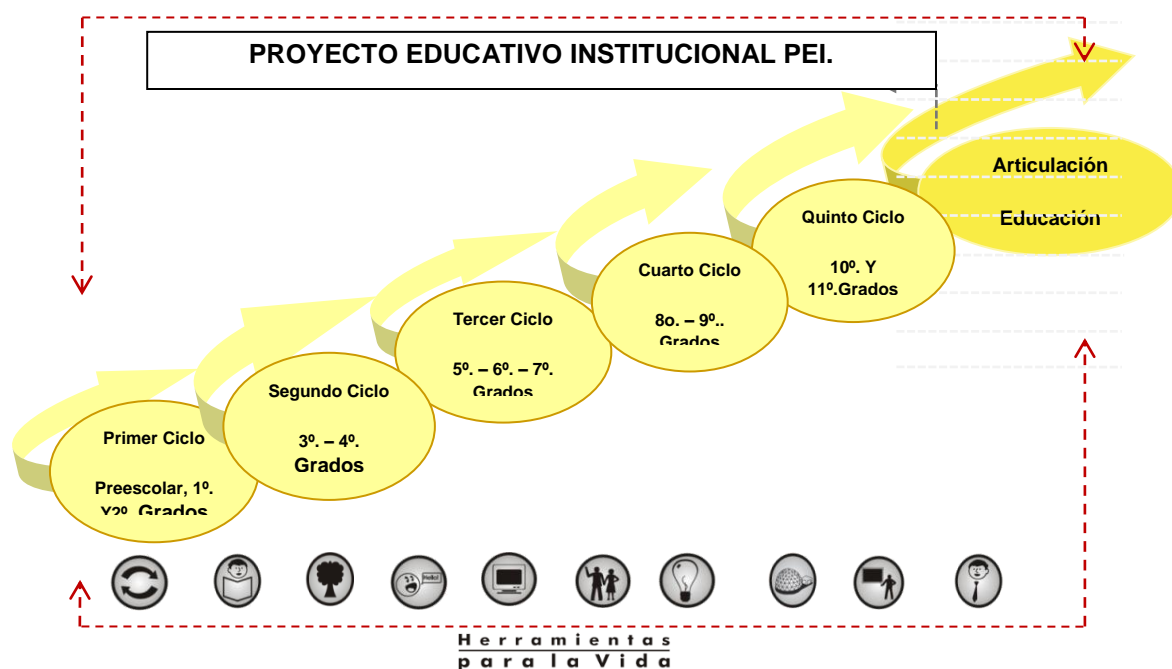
PROYECTO EDUCATIVO INSTITUCIONAL PEI.

Articulación

Educación

Quinto Ciclo

10º. Y 11º.Grados

Cuarto Ciclo

8o. – 9º.. Grados

Tercer Ciclo

5º. – 6º. – 7º. Grados

Segundo Ciclo

3º. – 4º. Grados

Primer Ciclo

Preescolar, 1º. Y2º. Grados

Hello!

Herramientas para la Vida